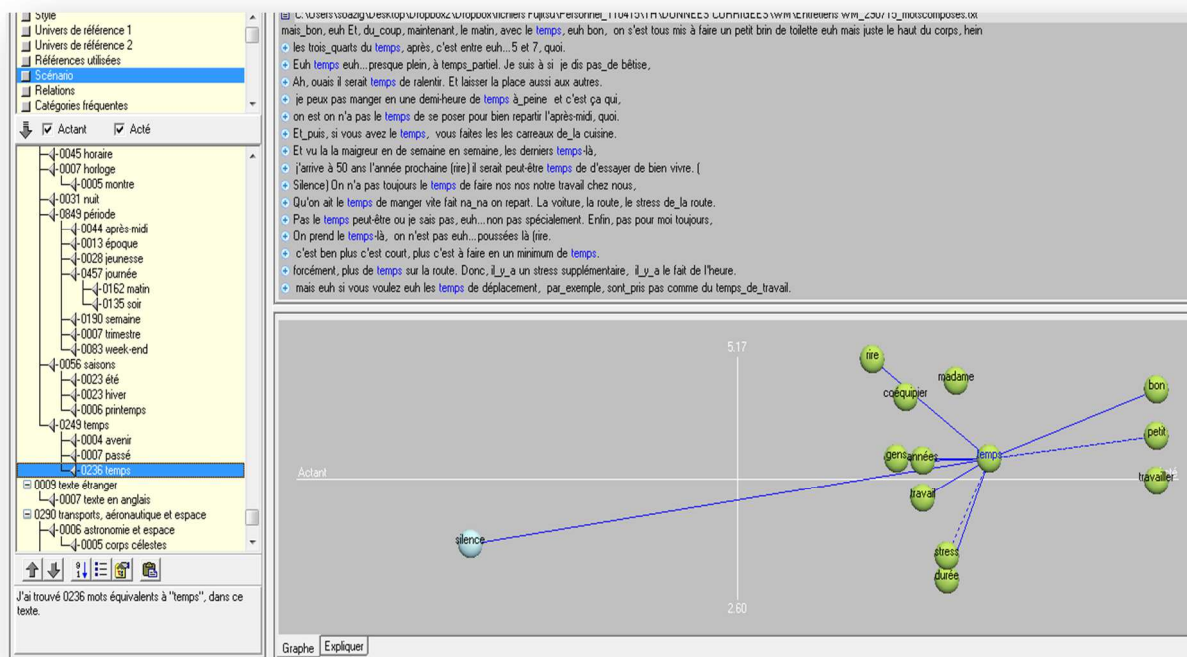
Style
Univers de référence 1
Univers de référence 2
Références utilisées
Scénario
Relations
Catégories fréquentes

Actant
Acté

-0045 horaire
-0007 horloge
-0005 montre
-0031 nuit
-0849 période
-0044 après-midi
-0013 époque
-0028 jeunesse
-0457 journée
-0162 matin
-0135 soir
-0190 semaine
-0007 trimestre
-0083 week-end
-0056 saisons
-0023 été
-0023 hiver
-0006 printemps
-0249 temps
-0004 avenir
-0007 passé
-0236 temps
0009 texte étranger
-0007 texte en anglais
0290 transports, aéronautique et espace
-0006 astronomie et espace
-0005 corps célestes

J'ai trouvé 0236 mots équivalents à "temps", dans ce texte.

C:\Users\soazig\Desktop\Dropbox2\Dropbox\fichiers Fujitsu\Personnel_110415\TH\DONNEES CORRIGEES\WM\Entretiens WM_290715_motscomposes.txt
mais_bon, euh Et, du_coup, maintenant, le matin, avec le temps, euh bon, on s'est tous mis à faire un petit brin de toilette euh mais juste le haut du corps, hein
les trois_quarts du temps, après, c'est entre euh...5 et 7, quoi.
Euh temps euh...presque plein, à temps_partiel. Je suis à si je dis pas_de bêtise,
Ah, ouais il serait temps de ralentir. Et laisser la place aussi aux autres.
je peux pas manger en une demi-heure de temps à_peine et c'est ça qui,
on est on n'a pas le temps de se poser pour bien repartir l'après-midi, quoi.
Et_puis, si vous avez le temps, vous faites les les carreaux de_la cuisine.
Et vu la la maigreur en de semaine en semaine, les derniers temps-là,
j'arrive à 50 ans l'année prochaine (rire) il serait peut-être temps de d'essayer de bien vivre. (
Silence) On n'a pas toujours le temps de faire nos nos notre travail chez nous,
Qu'on ait le temps de manger vite fait na_na on repart. La voiture, la route, le stress de_la route.
Pas le temps peut-être ou je sais pas, euh...non pas spécialement. Enfin, pas pour moi toujours,
On prend le temps-là, on n'est pas euh...poussées là (rire.
c'est ben plus c'est court, plus c'est à faire en un minimum de temps.
forcément, plus de temps sur la route. Donc, il_y_a un stress supplémentaire, il_y_a le fait de l'heure.
mais euh si vous voulez euh les temps de déplacement, par_exemple, sont_pris pas comme du temps_de_travail.

5.17
rire
madame
coéquipier
bon
petit
gens
années
temps
Actant
travailler
travail
silence
stress
durée
2.60

Graphe
Expliquer